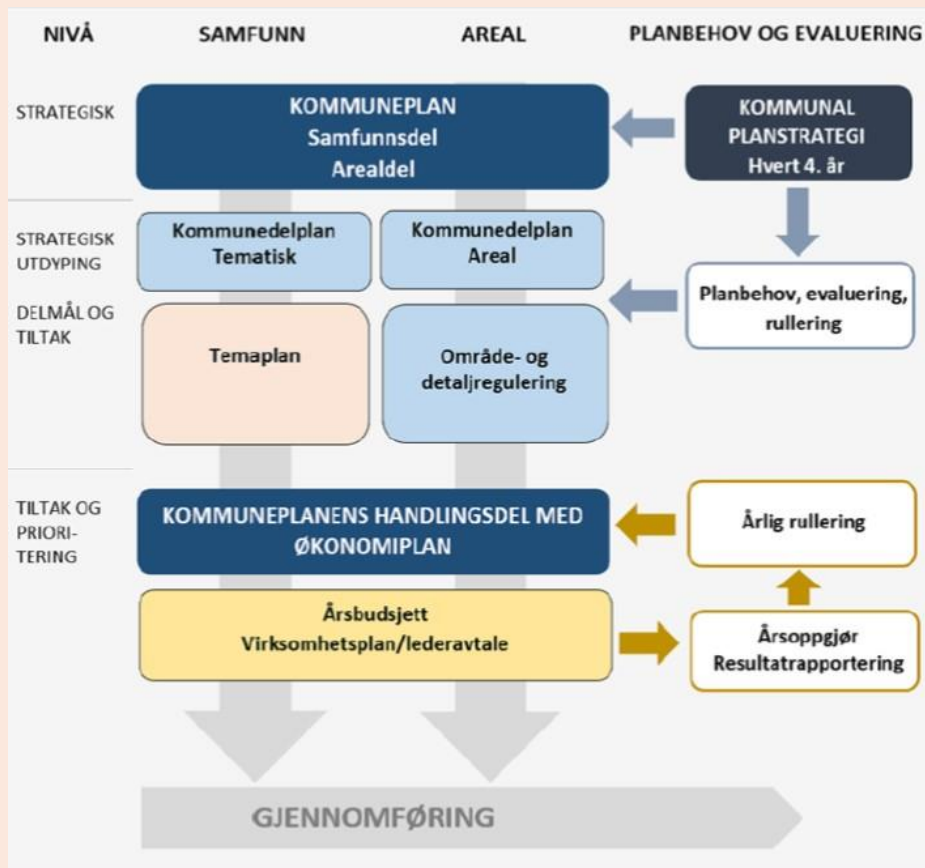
NIVÅ

SAMFUNN

AREAL

PLANBEHOV OG EVALUERING

STRATEGISK

KOMMUNEPLAN
Samfunnsdel
Arealdel

KOMMUNAL PLANSTRATEGI
Hvert 4. år

STRATEGISK UTDYPING

Kommunedelplan
Tematisk

Kommunedelplan
Areal

DELMÅL OG TILTAK

Temaplan

Område- og detaljregulering

Planbehov, evaluering, rullering

TILTAK OG PRIORI-TERING

KOMMUNEPLANENS HANDLINGSDEL MED ØKONOMIPLAN

Årlig rullering

Årsbudsjett
Virksomhetsplan/lederavtale

Årsoppgjør
Resultatrapportering

GJENNOMFØRING